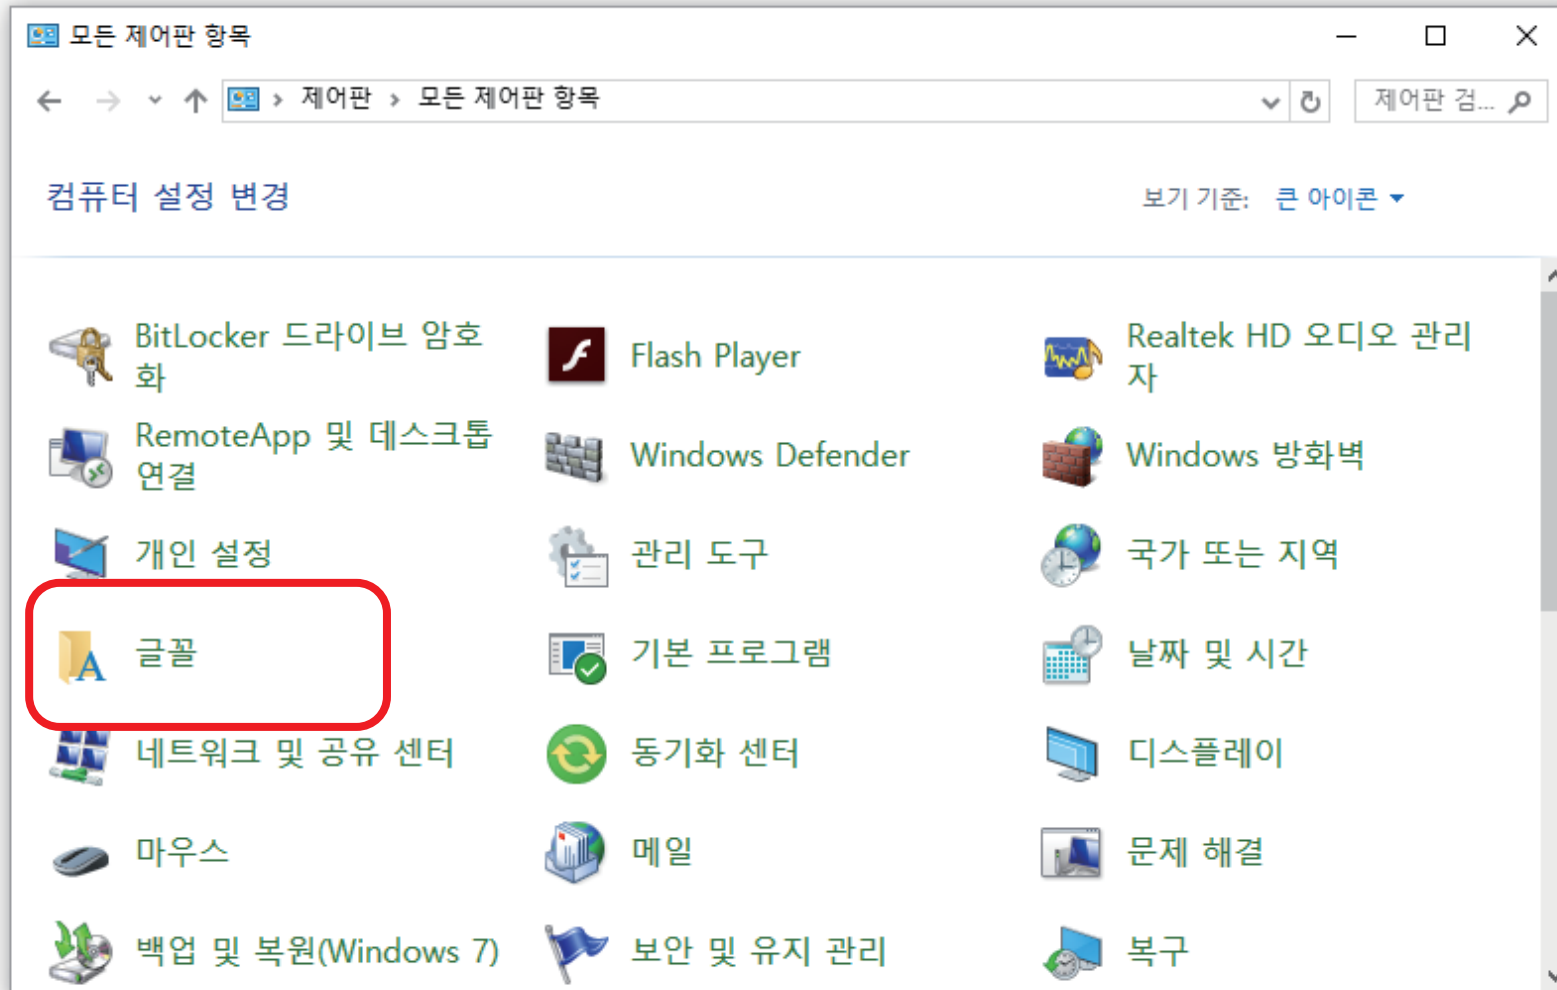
모든 제어판 항목

제어판 › 모든 제어판 항목

제어판 검...

컴퓨터 설정 변경

보기 기준: 큰 아이콘 ▾

BitLocker 드라이브 암호화

Flash Player

Realtek HD 오디오 관리자

RemoteApp 및 데스크톱 연결

Windows Defender

Windows 방화벽

개인 설정

관리 도구

국가 또는 지역

글꼴

기본 프로그램

날짜 및 시간

네트워크 및 공유 센터

동기화 센터

디스플레이

마우스

메일

문제 해결

백업 및 복원(Windows 7)

보안 및 유지 관리

복구